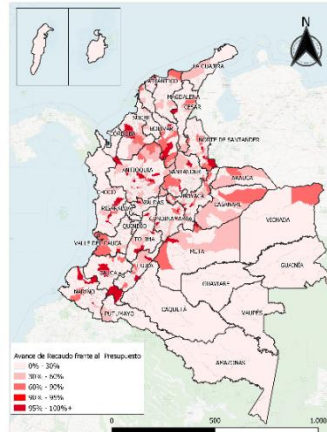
N

LA GUAJIRA
MAGDALENA
CESAR
SUCRE
BOLIVAR
CORDOBA
NORTE DE SANTANDER
ANTIOQUIA
SANTANDER
ARAUCA
CASANARE
CHOCO
BOYACA
RISARALDA
CALDAS
QUINDIO
CUNDINAMARCA
VICHADA
VALLE DEL CAUCA
TOLIMA
META
HUILA
GUAINIA
CAUCA
NARIÑO
GUAVIARE
CAQUETA
PUTUMAYO
VAUPES
AMAZONAS

Avance de Recaudo frente al Presupuesto
0% - 30%
30% - 60%
60% - 90%
90% - 95%
95% - 100%+

0
500
1.000